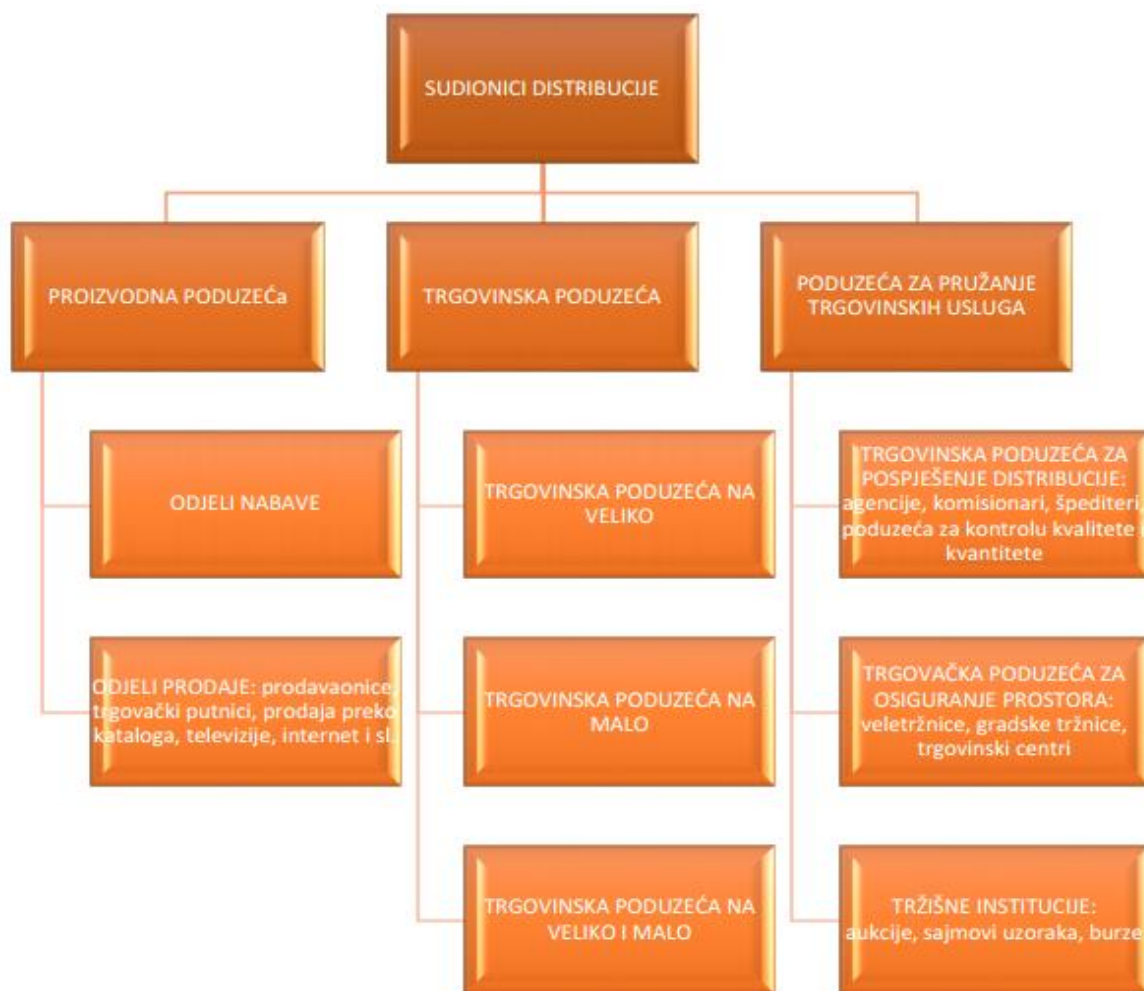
SUDIONICI DISTRIBUCIJE

PROIZVODNA PODUZEĆa

TRGOVINSKA PODUZEĆA

PODUZEĆA ZA PRUŽANJE TRGOVINSKIH USLUGA

ODJELI NABAVE

ODJELI PRODAJE: prodavaonice, trgovački putnici, prodaja preko kataloga, televizije, internet i sl.

TRGOVINSKA PODUZEĆA NA VELIKO

TRGOVINSKA PODUZEĆA NA MALO

TRGOVINSKA PODUZEĆA NA VELIKO I MALO

TRGOVINSKA PODUZEĆA ZA POSPJEŠENJE DISTRIBUCIJE: agencije, komisionari, špediteri, poduzeća za kontrolu kvalitete i kvantitete

TRGOVAČKA PODUZEĆA ZA OSIGURANJE PROSTORA: veletržnice, gradske tržnice, trgovinski centri

TRŽIŠNE INSTITUCIJE: aukcije, sajmovi uzoraka, burze